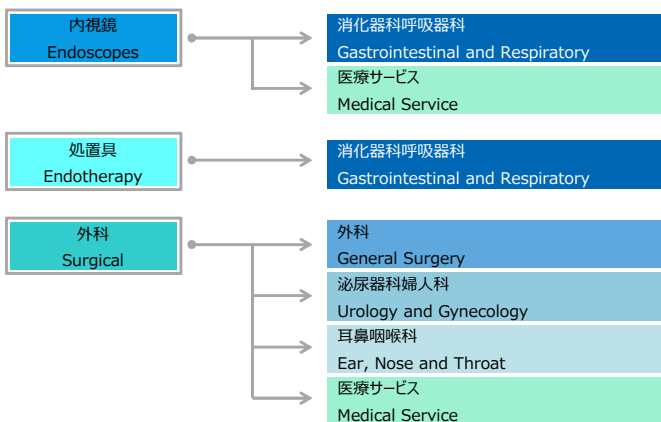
内視鏡
Endoscopes

消化器科呼吸器科
Gastrointestinal and Respiratory

医療サービス
Medical Service

処置具
Endotherapy

消化器科呼吸器科
Gastrointestinal and Respiratory

外科
Surgical

外科
General Surgery

泌尿器科婦人科
Urology and Gynecology

耳鼻咽喉科
Ear, Nose and Throat

医療サービス
Medical Service